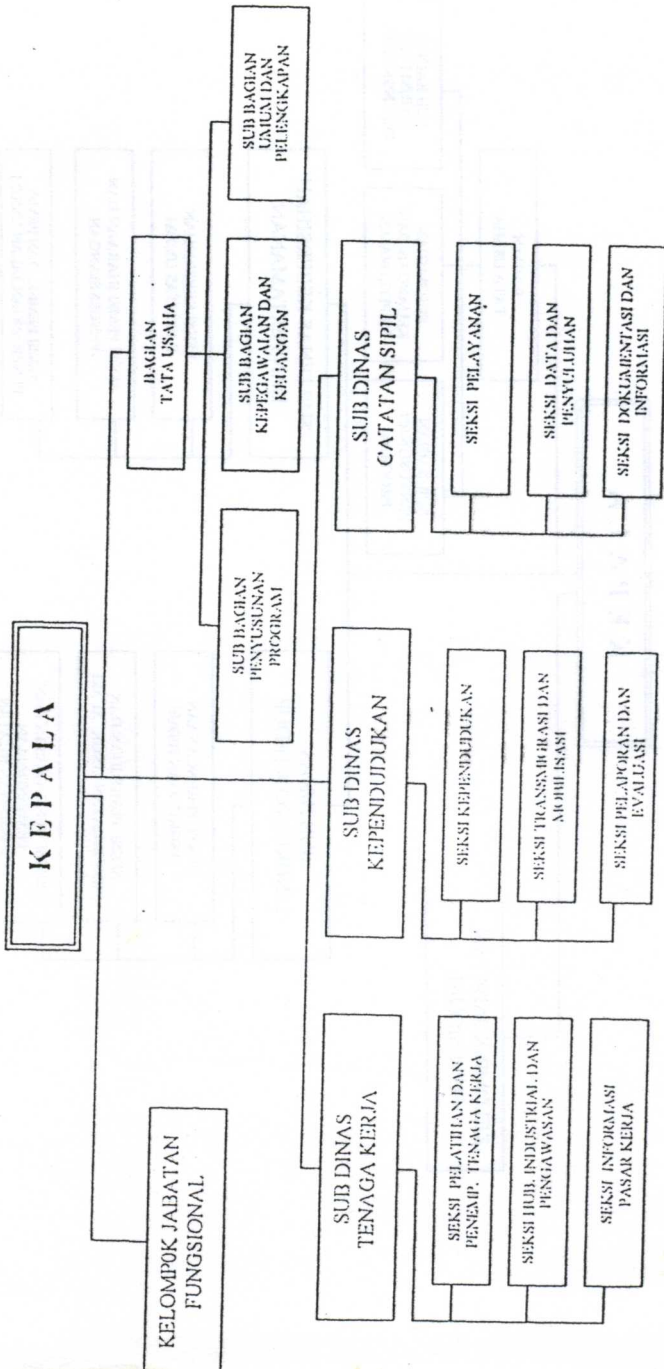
K E P A L A

BAGIAN
TATA USAHA

SUB BAGIAN
PENYUSUNAN
PROGRAM

SUB BAGIAN
KEPEGAWAIAN DAN
KEUANGAN

SUB BAGIAN
UMUM DAN
PELENGKAPAN

KELOMPOK JABATAN
FUNGSIONAL

SUB DINAS
TENAGA KERJA

SEKSI PELATIHAN DAN
PENEMP. TENAGA KERJA

SEKSI HUB. INDUSTRIAL DAN
PENGAWASAN

SEKSI INFORMASI
PASAR KERJA

SUB DINAS
KEPENDUDUKAN

SEKSI KEPENDUDUKAN

SEKSI TRANSMIGRASI DAN
MOBILISASI

SEKSI PELAPORAN DAN
EVALUASI

SUB DINAS
CATATAN SIPIL

SEKSI PELAYANAN

SEKSI DATA DAN
PENYULUHAN

SEKSI DOKUMENTASI DAN
INFORMASI